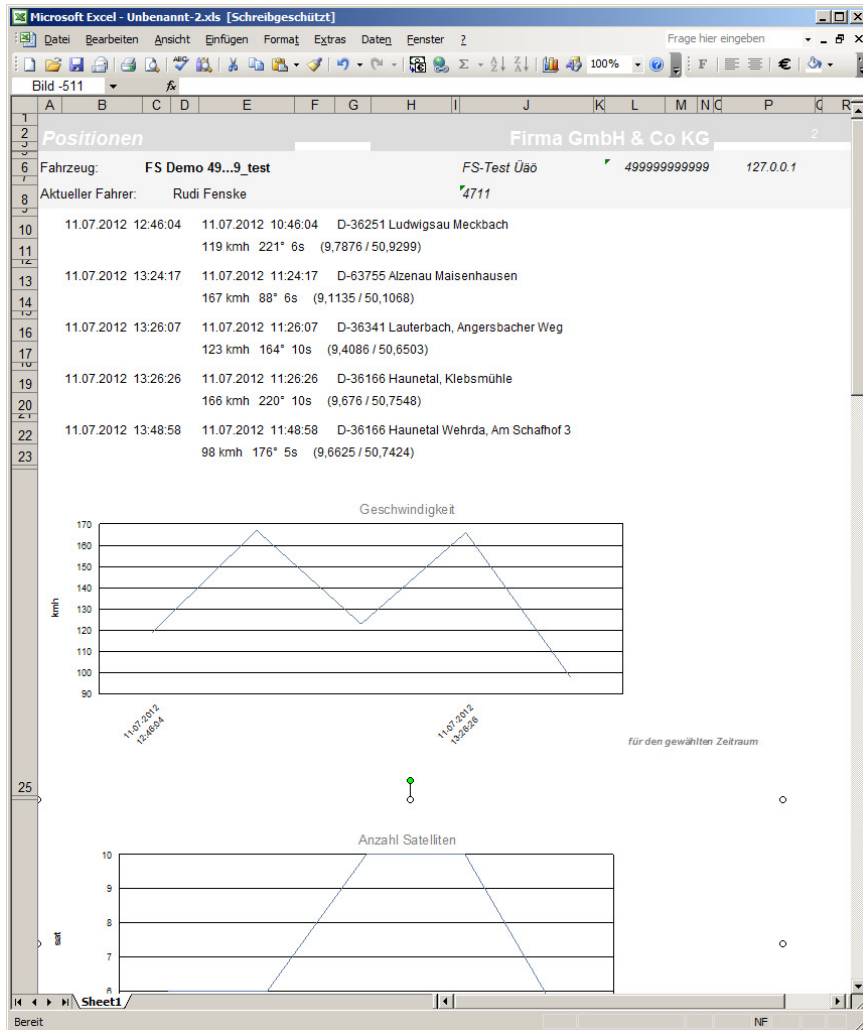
Microsoft Excel - Unbenannt-2.xls [Schreibgeschützt]

Datei Bearbeiten Ansicht Einfügen Format Extras Daten Fenster ?

Frage hier eingeben

100%

Bild -511

| A | B | C | D | E | F | G | H | I | J | K | L | M | N | O | P | Q | R |

Positionen

Firma GmbH & Co KG

2

Fahrzeug: FS Demo 49...9_test

FS-Test Üäö

499999999999

127.0.0.1

Aktueller Fahrer: Rudi Fenske

4711

11.07.2012 12:46:04 11.07.2012 10:46:04 D-36251 Ludwigsau Meckbach
119 kmh 221° 6s (9,7876 / 50,9299)

11.07.2012 13:24:17 11.07.2012 11:24:17 D-63755 Alzenau Maisenhausen
167 kmh 88° 6s (9,1135 / 50,1068)

11.07.2012 13:26:07 11.07.2012 11:26:07 D-36341 Lauterbach, Angersbacher Weg
123 kmh 164° 10s (9,4086 / 50,6503)

11.07.2012 13:26:26 11.07.2012 11:26:26 D-36166 Haunetal, Klebsmühle
166 kmh 220° 10s (9,676 / 50,7548)

11.07.2012 13:48:58 11.07.2012 11:48:58 D-36166 Haunetal Wehrda, Am Schafhof 3
98 kmh 176° 5s (9,6625 / 50,7424)

Geschwindigkeit

170
160
150
140
130
120
110
100
90

kmh

11.07.2012 12:46:04

11.07.2012 13:26:26

für den gewählten Zeitraum

25

Anzahl Satelliten

10
9
8
7
6

sat

Sheet1

Bereit

NF